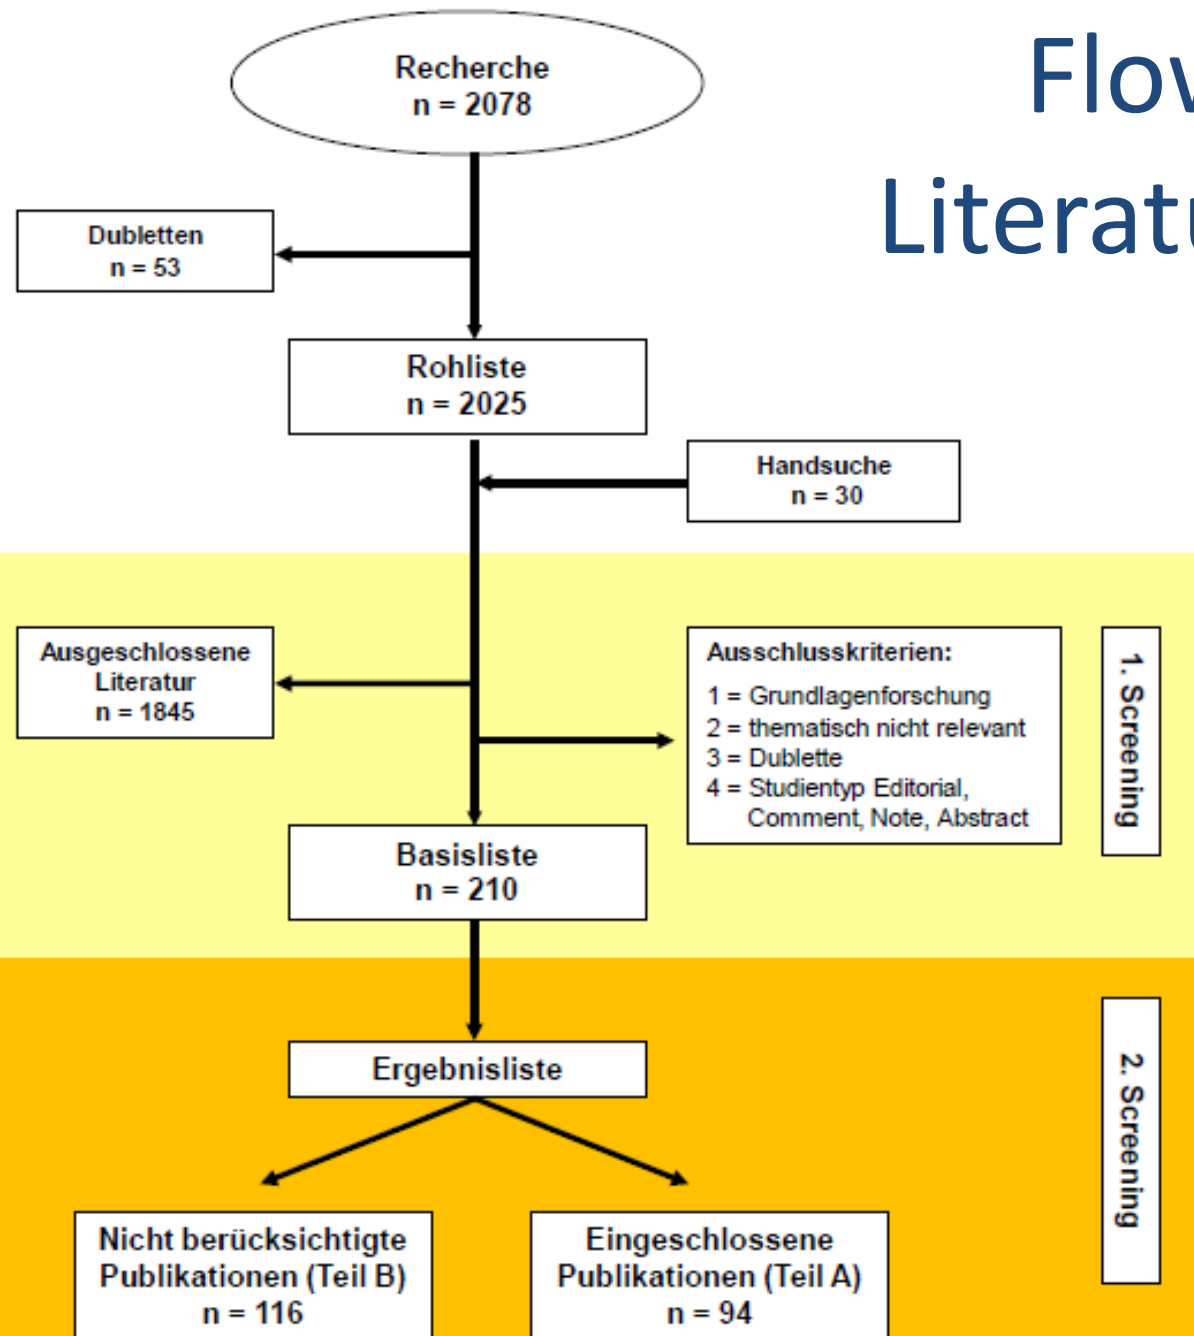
Flov
Literatu

Recherche
n = 2078

Dubletten
n = 53

Rohliste
n = 2025

Handsuche
n = 30

Ausgeschlossene Literatur
n = 1845

Ausschlusskriterien:
1 = Grundlagenforschung
2 = thematisch nicht relevant
3 = Dublette
4 = Studientyp Editorial, Comment, Note, Abstract

1. Screening

Basisliste
n = 210

Ergebnisliste

2. Screening

Nicht berücksichtigte Publikationen (Teil B)
n = 116

Eingeschlossene Publikationen (Teil A)
n = 94